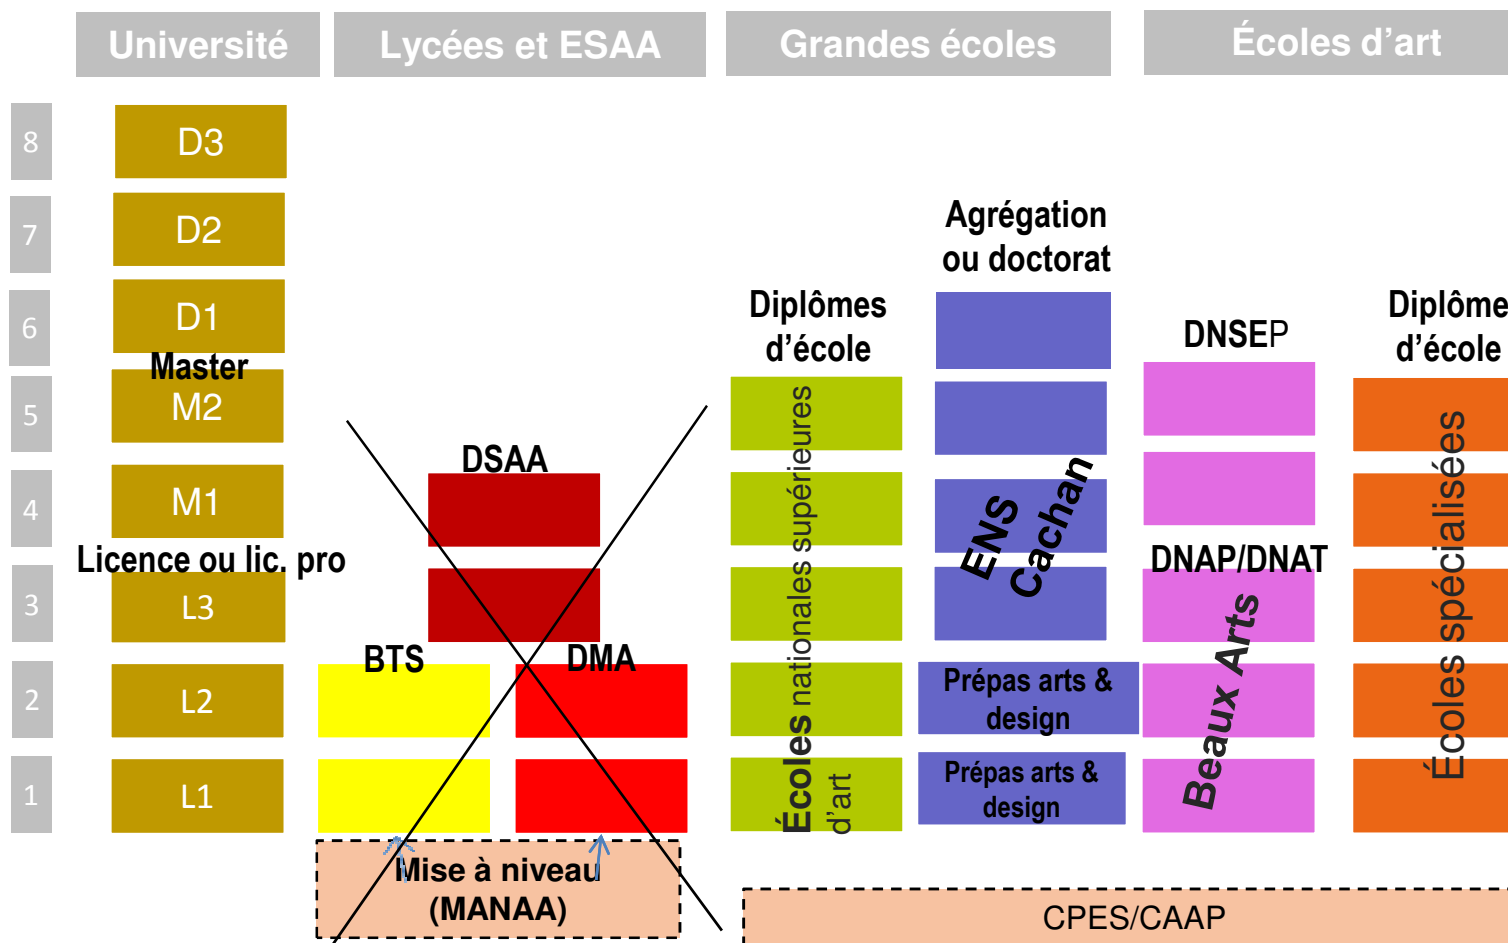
Université

Lycées et ESAA

Grandes écoles

Écoles d'art

8
7
6
5
4
3
2
1

D3
D2
D1
Master
M2
M1
Licence ou lic. pro
L3
L2
L1

DSAA
BTS
DMA
Mise à niveau (MANAA)

Diplômes d'école
Écoles nationales supérieures d'art

Agrégation ou doctorat
ENS Cachan
Prépas arts & design
Prépas arts & design

DNSEP
DNAP/DNAT
Beaux Arts

Diplôme d'école
Écoles spécialisées

CPES/CAAP